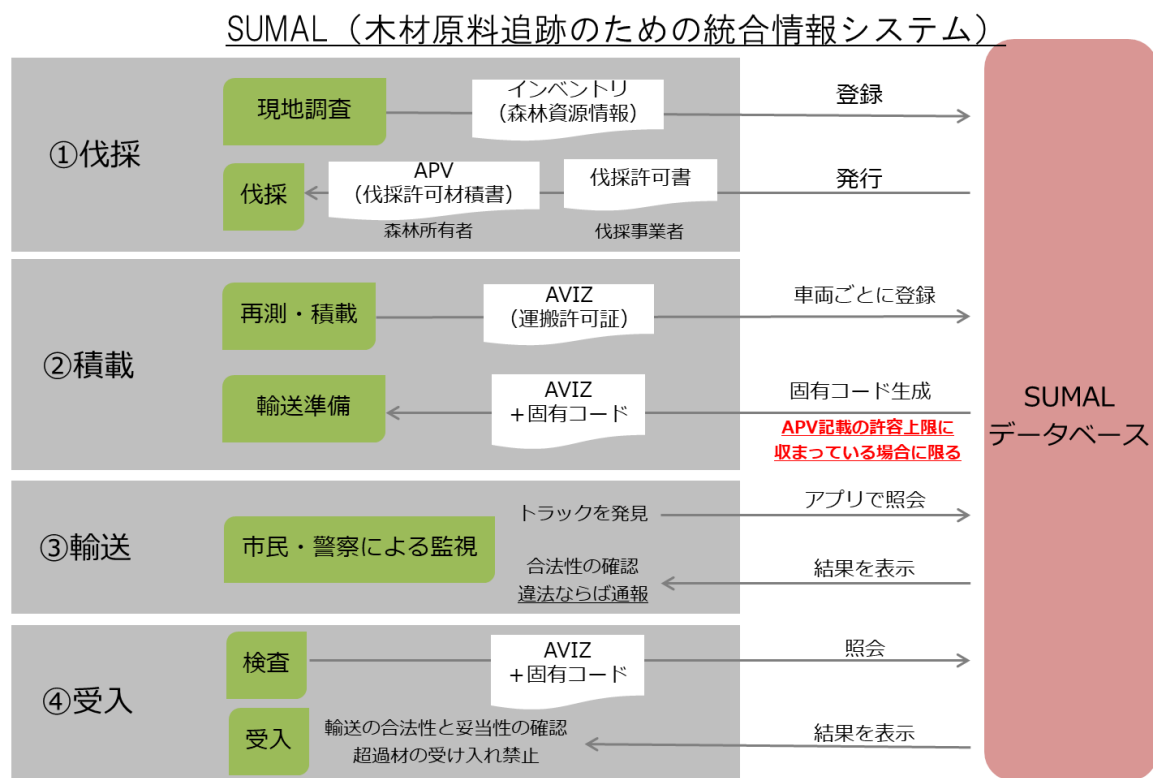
SUMAL（木材原料追跡のための統合情報システム）

①伐採

現地調査

インベントリ
（森林資源情報）

登録

伐採

APV
（伐採許可材積書）

伐採許可書

発行

森林所有者

伐採事業者

②積載

再測・積載

AVIZ
（運搬許可証）

車両ごとに登録

輸送準備

AVIZ
＋固有コード

固有コード生成

APV記載の許容上限に
収まっている場合に限る

③輸送

市民・警察による監視

トラックを発見

アプリで照会

合法性の確認
違法ならば通報

結果を表示

④受入

検査

AVIZ
＋固有コード

照会

受入

輸送の合法性と妥当性の確認
超過材の受け入れ禁止

結果を表示

SUMAL
データベース